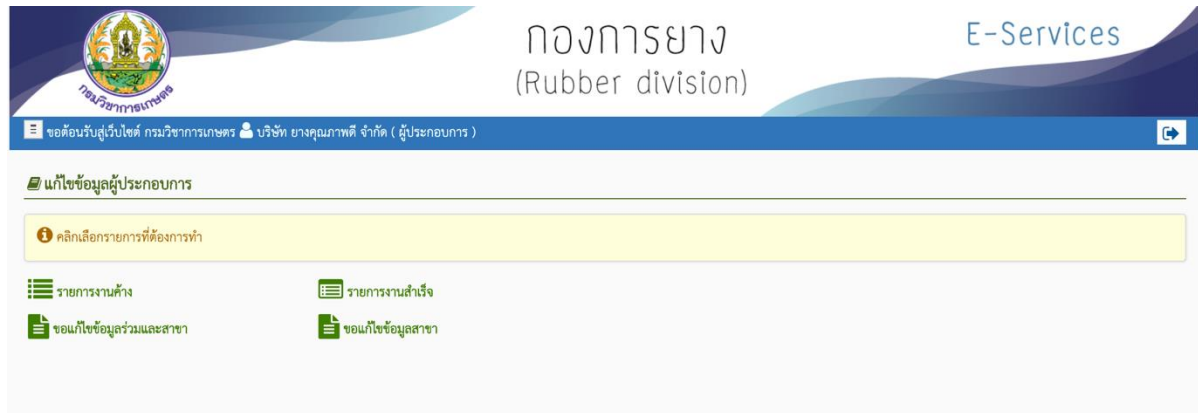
กรมวิชาการเกษตร

กองการยาง
(Rubber division)

E-Services

ขอต้อนรับสู่เว็บไซต์ กรมวิชาการเกษตร บริษัท ยางคุณภาพดี จำกัด ( ผู้ประกอบการ )

แก้ไขข้อมูลผู้ประกอบการ

คลิกเลือกรายการที่ต้องการทำ

รายการงานค้าง

รายการงานสำเร็จ

ขอแก้ไขข้อมูลร่วมและสาขา

ขอแก้ไขข้อมูลสาขา